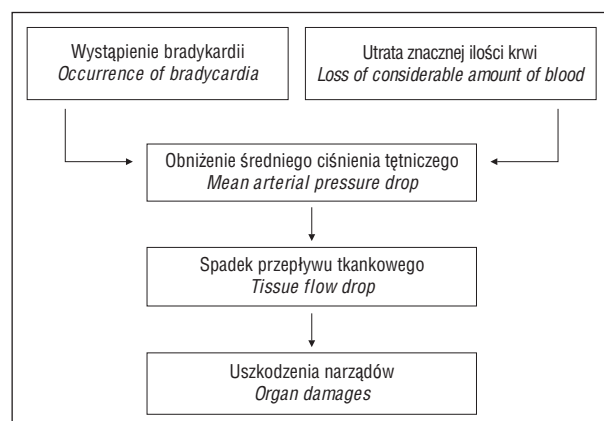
Wystąpienie bradykardii
*Occurrence of bradycardia*

Utrata znacznej ilości krwi
*Loss of considerable amount of blood*

Obniżenie średniego ciśnienia tętniczego
*Mean arterial pressure drop*

Spadek przepływu tkankowego
*Tissue flow drop*

Uszkodzenia narządów
*Organ damages*